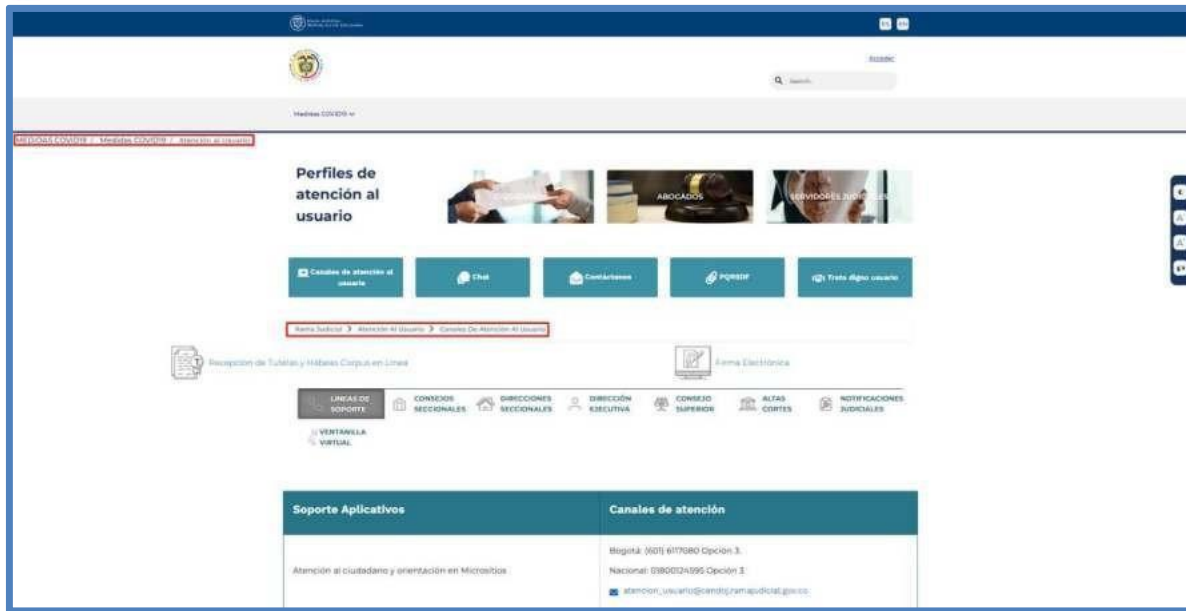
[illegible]

ES EN

Acceder

Buscar

Medidas COVID19

MEDIDAS COVID19 / Medidas COVID19 / Atención al Usuario

Perfiles de atención al usuario

ABOGADOS

SERVIDORES JUDICIALES

Canales de atención al usuario

Chat

Contáctenos

PQRSDF

Trato digno usuario

Rama Judicial > Atención Al Usuario > Canales De Atención Al Usuario

Recepción de Tutelas y Hábeas Corpus en Línea

Firma Electrónica

LINEAS DE SOPORTE

CONSEJOS SECCIONALES

DIRECCIONES SECCIONALES

DIRECCIÓN EJECUTIVA

CONSEJO SUPERIOR

ALTAS CORTES

NOTIFICACIONES JUDICIALES

VENTANILLA VIRTUAL

| Soporte Aplicativos | Canales de atención |
|---|---|
| Atención al ciudadano y orientación en Micrositios | Bogotá: (601) 6117080 Opción 3. Nacional: 018000124595 Opción 3. atencion_usuario@cendoj.ramajudicial.gov.co |